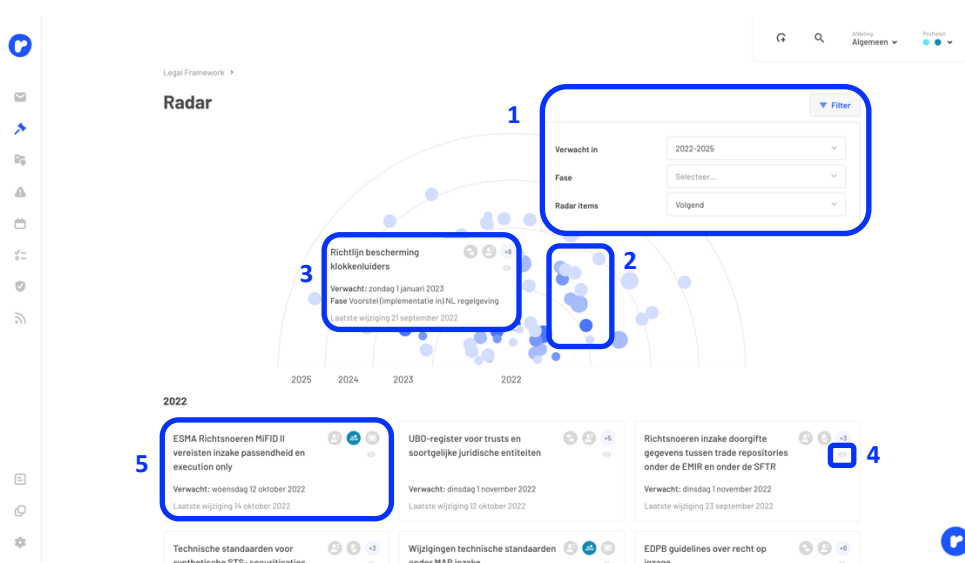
Afdeling
Algemeen
Profielen

Legal Framework >

Radar

1

Filter

Verwacht in
2022-2025
Fase
Selecteer...
Radar items
Volgend

2

3

Richtlijn bescherming klokkenluiders
+6
Verwacht: zondag 1 januari 2023
Fase Voorstel (implementatie in) NL regelgeving
Laatste wijziging 21 september 2022

2025
2024
2023
2022

2022

5

ESMA Richtsnoeren MiFID II vereisten inzake passendheid en execution only
Verwacht: woensdag 12 oktober 2022
Laatste wijziging 14 oktober 2022

UBO-register voor trusts en soortgelijke juridische entiteiten
+5
Verwacht: dinsdag 1 november 2022
Laatste wijziging 12 oktober 2022

Richtsnoeren inzake doorgifte gegevens tussen trade repositories onder de EMIR en onder de SFTR
+3
4
Verwacht: dinsdag 1 november 2022
Laatste wijziging 23 september 2022

Technische standaarden voor synthetische STS- securitisaties
+3

Wijzigingen technische standaarden onder MAR inzake

EDPB guidelines over recht op inzage
+6